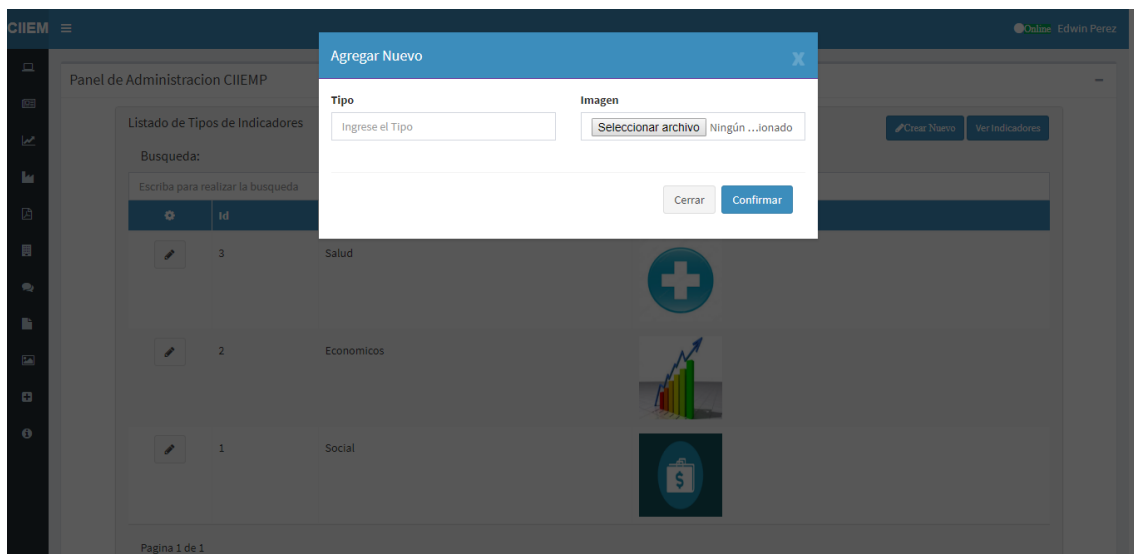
CIIEM ≡

Online Edwin Perez

Panel de Administracion CIIEMP

Listado de Tipos de Indicadores

Crear Nuevo | Ver Indicadores

Busqueda:

Escriba para realizar la busqueda

| | Id | | |
|---|---|---|---|
| | 3 | Salud | |
| | 2 | Economicos | |
| | 1 | Social | |

Pagina 1 de 1

Agregar Nuevo

x

Tipo

Ingrese el Tipo

Imagen

Seleccionar archivo Ningún ...ionado

Cerrar

Confirmar